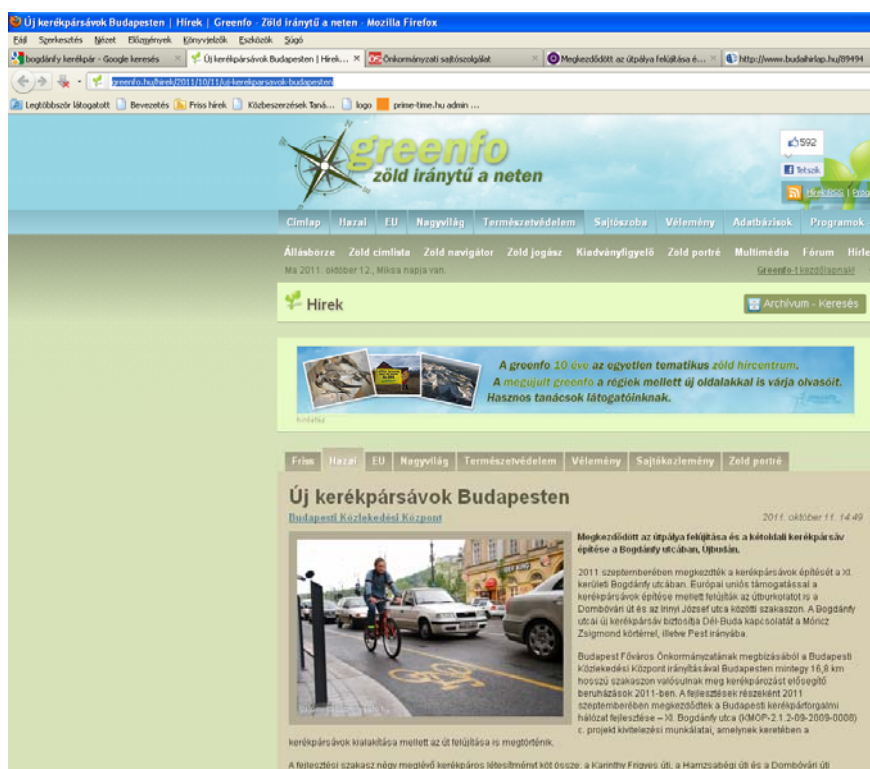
Új kerékpársávok Budapesten | Hírek | Greenfo - Zöld iránytű a neten - Mozilla Firefox

Fájl Szerkesztés Nézet Előzmények Könyvjelzők Eszközök Súgó

bogdánfy kerékpár - Google keresés | Új kerékpársávok Budapesten | Hírek... | Önkormányzati sajtószolgálat | Megkezdődött az útpálya felújítása é... | http://www.budaihirlap.hu/89494

greenfo.hu/hirek/2011/10/11/uj-kerekparsavok-budapesten

Legtöbbször látogatott | Bevezetés | Friss hírek | Közbeszerzések Taná... | logo | prime-time.hu admin ...

greenfo
zöld iránytű a neten

592
Tetszik
Hírek RSS | Prog

Címlap | Hazai | EU | Nagyvilág | Természetvédelem | Sajtószoba | Vélemény | Adatbázisok | Programok

Állásbörze | Zöld címlista | Zöld navigátor | Zöld jogász | Kiadványfigyelő | Zöld portré | Multimédia | Fórum | Hírle

Ma 2011. október 12., Miksa napja van.

Greenfo-t kezdőlapnak!

Hírek

Archívum - Keresés

A greenfo 10 éve az egyetlen tematikus zöld hírcentrum.
A megújult greenfo a régiek mellett új oldalakkal is várja olvasóit.
Hasznos tanácsok látogatóinknak.

hirdetés

Friss | Hazai | EU | Nagyvilág | Természetvédelem | Vélemény | Sajtóközlemény | Zöld portré

Új kerékpársávok Budapesten

Budapesti Közlekedési Központ

2011. október 11. 14:49

Megkezdődött az útpálya felújítása és a kétoldali kerékpársáv építése a Bogdánfy utcában, Újbudán.

2011 szeptemberében megkezdték a kerékpársávok építését a XI. kerületi Bogdánfy utcában. Európai uniós támogatással a kerékpársávok építése mellett felújítják az útburkolatot is a Dombóvári út és az Irinyi József utca közötti szakaszon. A Bogdánfy utcai új kerékpársáv biztosítja Dél-Buda kapcsolatát a Móricz Zsigmond körtérrel, illetve Pest irányába.

Budapest Főváros Önkormányzatának megbízásából a Budapesti Közlekedési Központ irányításával Budapesten mintegy 16,8 km hosszú szakaszon valósulnak meg kerékpározást elősegítő beruházások 2011-ben. A fejlesztések részeként 2011 szeptemberében megkezdődtek a Budapesti kerékpárforgalmi hálózat fejlesztése – XI. Bogdánfy utca (KMOP-2.1.2-09-2009-0008) c. projekt kivitelezési munkálatai, amelynek keretében a kerékpársávok kialakítása mellett az út felújítása is megtörténik.

A fejlesztési szakasz négy meglévő kerékpáros létesítményt köt össze: a Karinthy Frigyes úti, a Hamzsabégi úti és a Dombóvári úti